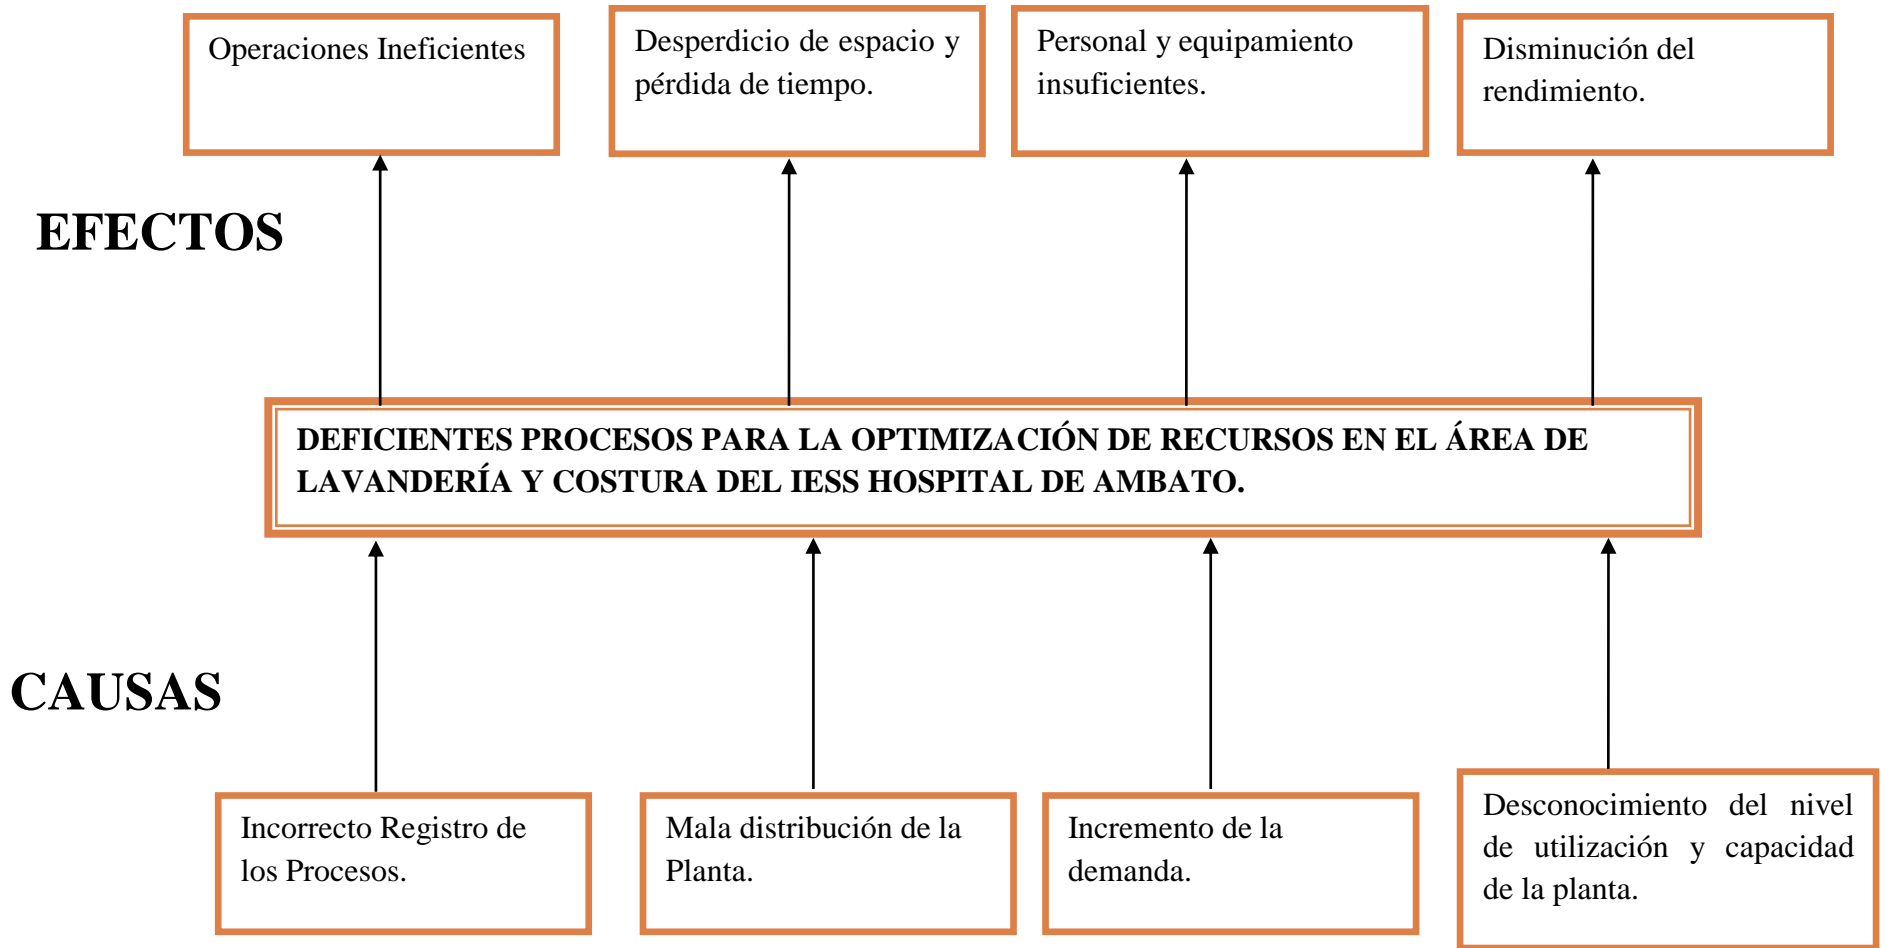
Operaciones Ineficientes

Desperdicio de espacio y pérdida de tiempo.

Personal y equipamiento insuficientes.

Disminución del rendimiento.

EFECTOS

DEFICIENTES PROCESOS PARA LA OPTIMIZACIÓN DE RECURSOS EN EL ÁREA DE LAVANDERÍA Y COSTURA DEL IESS HOSPITAL DE AMBATO.

CAUSAS

Incorrecto Registro de los Procesos.

Mala distribución de la Planta.

Incremento de la demanda.

Desconocimiento del nivel de utilización y capacidad de la planta.